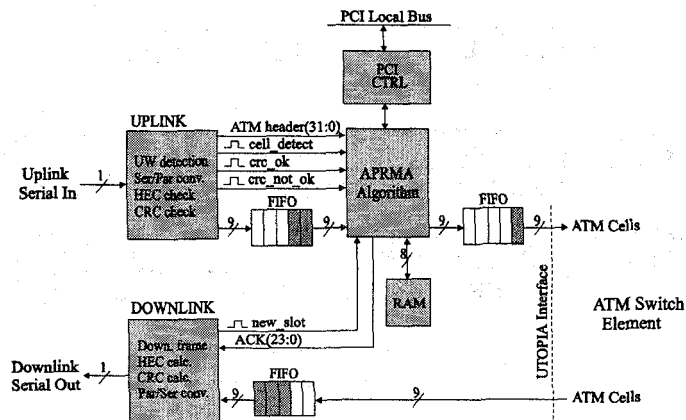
PCI Local Bus

PCI CTRL

UPLINK

UW detection
Ser/Par conv.
HEC check
CRC check

Uplink Serial In

1

ATM header(31:0)
cell_detect
crc_ok
crc_not_ok

APRMA Algorithm

9

FIFO

9

9

FIFO

9

ATM Cells

8

RAM

UTOPIA Interface

ATM Switch Element

DOWNLINK

Down. frame
HEC calc.
CRC calc.
Par/Ser conv.

new_slot
ACK(23:0)

Downlink Serial Out

1

9

FIFO

9

ATM Cells